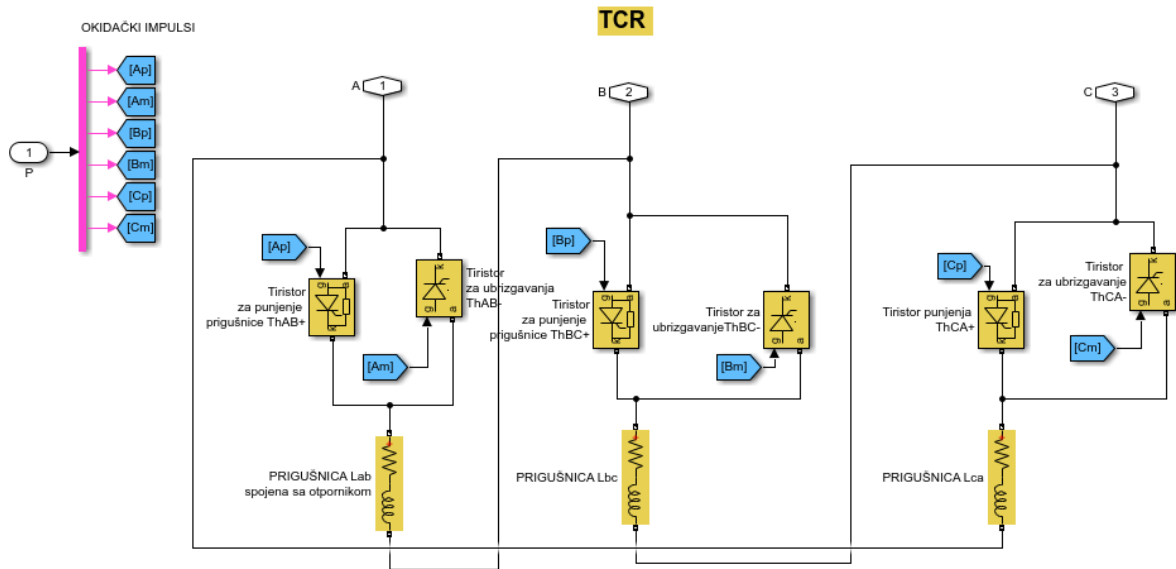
TCR

OKIDAČKI IMPULSI

1
P

[Ap]
[Am]
[Bp]
[Bm]
[Cp]
[Cm]

A 1

B 2

C 3

[Ap]

Tiristor za punjenje prigušnice ThAB+

Tiristor za ubrizgavanja ThAB-

[Am]

PRIGUŠNICA Lab spojena sa otpornikom

[Bp]

Tiristor za punjenje prigušnice ThBC+

Tiristor za ubrizgavanjeThBC-

[Bm]

PRIGUŠNICA Lbc

[Cp]

Tiristor punjenja ThCA+

Tiristor za ubrizgavanje ThCA-

[Cm]

PRIGUŠNICA Lca